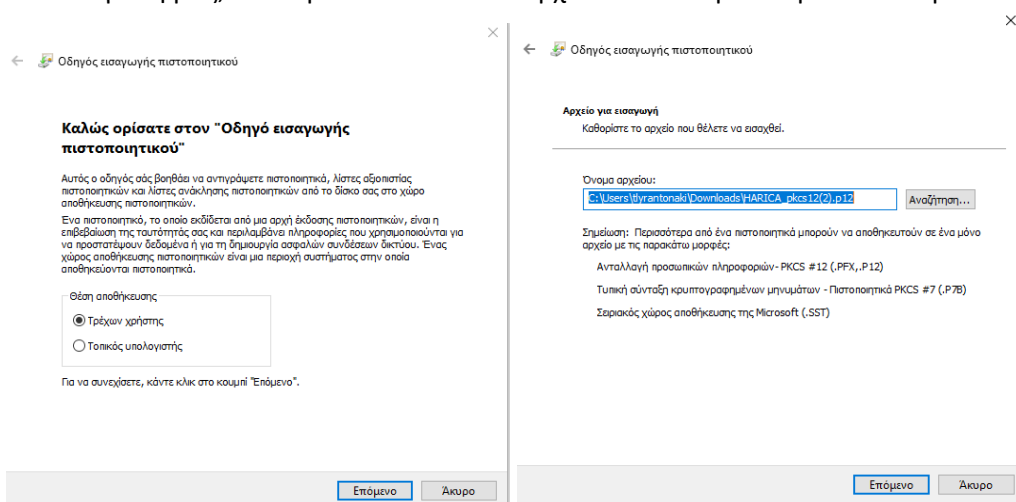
Οδηγός εισαγωγής πιστοποιητικού

Καλώς ορίσατε στον "Οδηγό εισαγωγής πιστοποιητικού"

Αυτός ο οδηγός σάς βοηθάει να αντιγράψετε πιστοποιητικά, λίστες αξιοπιστίας πιστοποιητικών και λίστες ανάκλησης πιστοποιητικών από το δίσκο σας στο χώρο αποθήκευσης πιστοποιητικών.

Ένα πιστοποιητικό, το οποίο εκδίδεται από μια αρχή έκδοσης πιστοποιητικών, είναι η επιβεβαίωση της ταυτότητάς σας και περιλαμβάνει πληροφορίες που χρησιμοποιούνται για να προστατέψουν δεδομένα ή για τη δημιουργία ασφαλών συνδέσεων δικτύου. Ένας χώρος αποθήκευσης πιστοποιητικών είναι μια περιοχή συστήματος στην οποία αποθηκεύονται πιστοποιητικά.

Θέση αποθήκευσης

Τρέχων χρήστης

Τοπικός υπολογιστής

Για να συνεχίσετε, κάντε κλικ στο κουμπί "Επόμενο".

Επόμενο Άκυρο

Οδηγός εισαγωγής πιστοποιητικού

Αρχείο για εισαγωγή
Καθορίστε το αρχείο που θέλετε να εισαχθεί.

Όνομα αρχείου:
C:\Users\tfyrantonaki\Downloads\HARICA_pkcs12(2).p12

Αναζήτηση...

Σημείωση: Περισσότερα από ένα πιστοποιητικά μπορούν να αποθηκευτούν σε ένα μόνο αρχείο με τις παρακάτω μορφές:

Ανταλλαγή προσωπικών πληροφοριών- PKCS #12 (.PFX,.P12)

Τυπική σύνταξη κρυπτογραφημένων μηνυμάτων - Πιστοποιητικά PKCS #7 (.P7B)

Σειριακός χώρος αποθήκευσης της Microsoft (.SST)

Επόμενο Άκυρο